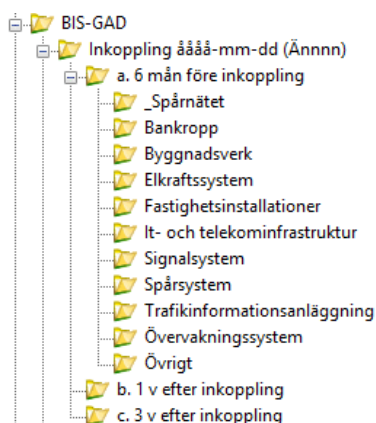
BIS-GAD
Inkoppling åååå-mm-dd (Ännnn)
a. 6 mån före inkoppling
_Spårnätet
Bankropp
Byggnadsverk
Elkraftssystem
Fastighetsinstallationer
It- och telekominfrastruktur
Signalsystem
Spårsystem
Trafikinformationsanläggning
Övervakningssystem
Övrigt
b. 1 v efter inkoppling
c. 3 v efter inkoppling